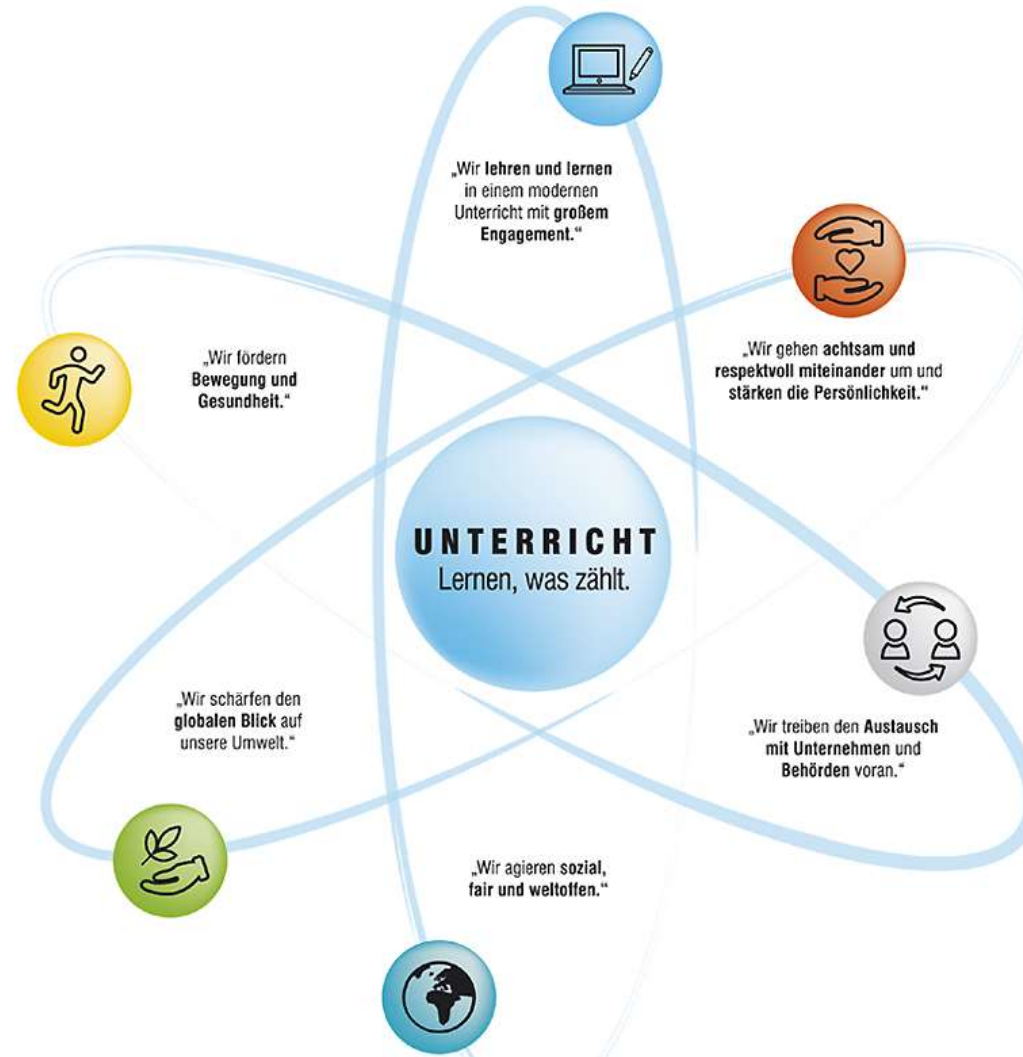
„Wir lehren und lernen in einem modernen Unterricht mit großem Engagement.“

„Wir fördern Bewegung und Gesundheit.“

„Wir gehen achtsam und respektvoll miteinander um und stärken die Persönlichkeit.“

UNTERRICHT
Lernen, was zählt.

„Wir schärfen den globalen Blick auf unsere Umwelt.“

„Wir treiben den Austausch mit Unternehmen und Behörden voran.“

„Wir agieren sozial, fair und weltoffen.“